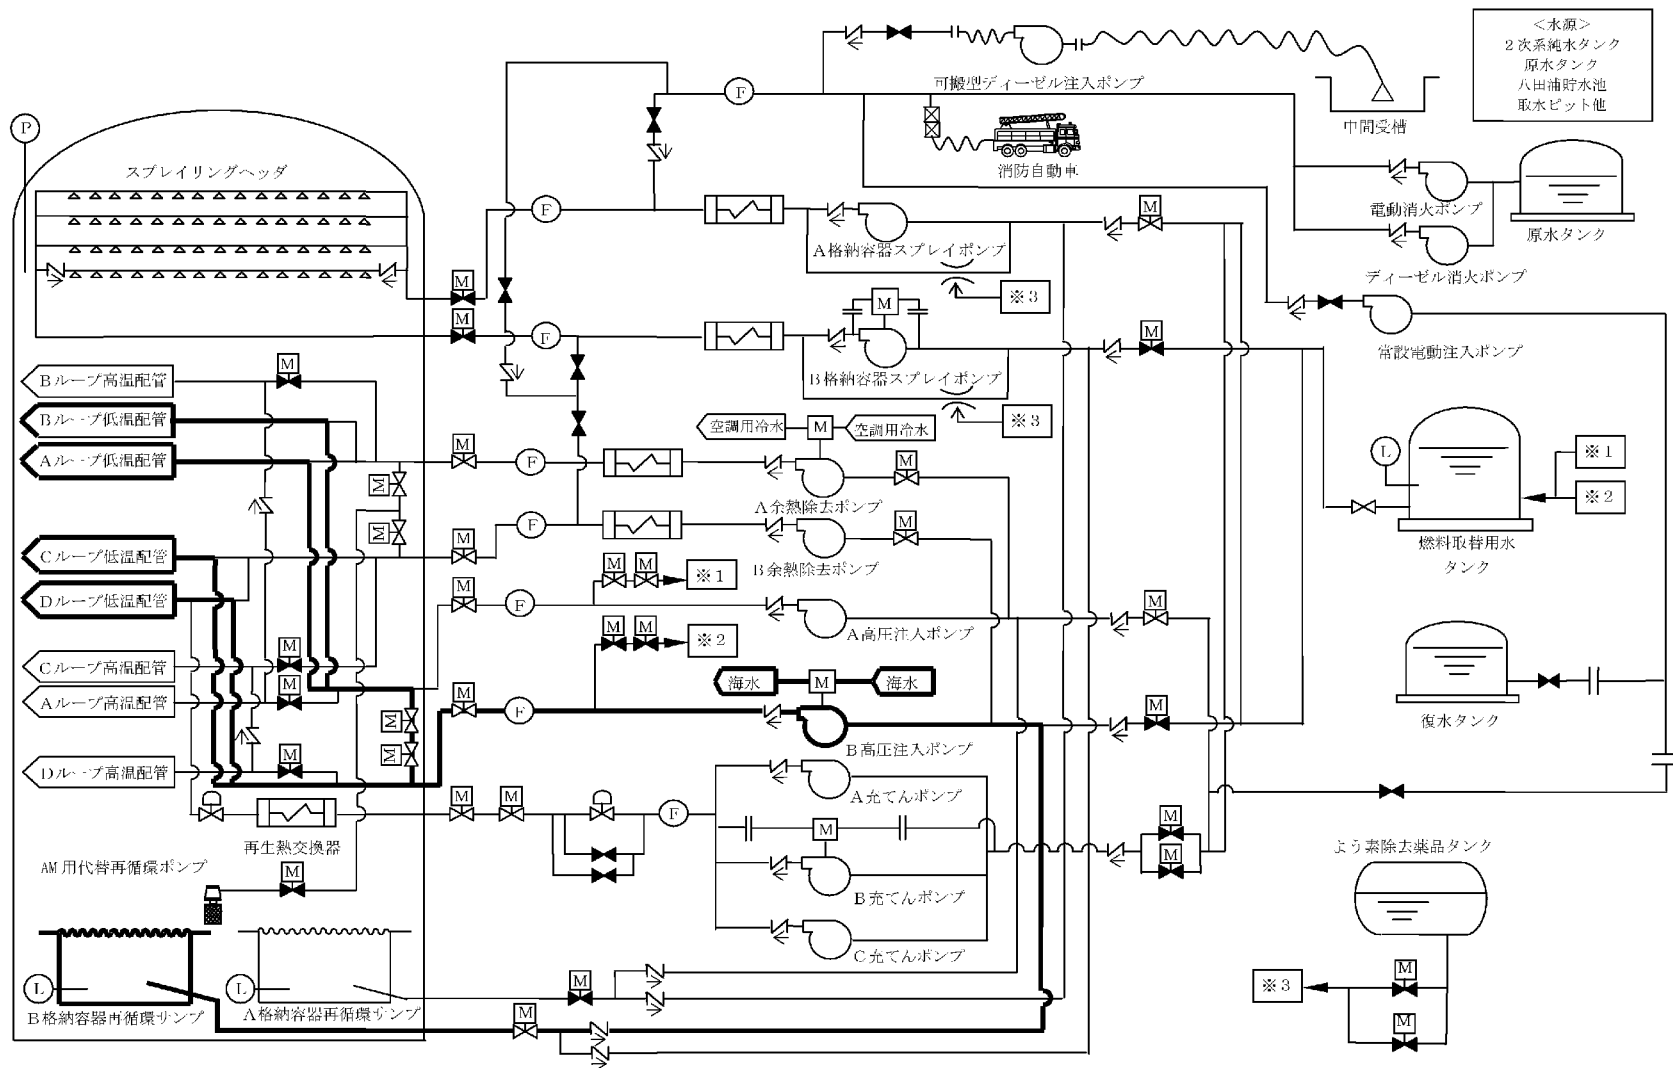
<水源>
2次系純水タンク
原水タンク
八田浦貯水池
取水ピット他

可搬型ディーゼル注入ポンプ
中間受槽
F
消防自動車
P
スプレイリングヘッダ
M
F
A格納容器スプレイポンプ
電動消火ポンプ
原水タンク
ディーゼル消火ポンプ
※3
M
F
M
B格納容器スプレイポンプ
常設電動注入ポンプ
Bループ高温配管
Bループ低温配管
Aループ低温配管
空調用冷水
M
空調用冷水
※3
L
※1
※2
M
F
A余熱除去ポンプ
M
M
Cループ低温配管
M
F
B余熱除去ポンプ
燃料取替用水
タンク
Dループ低温配管
M
M
※1
M
F
A高圧注入ポンプ
M
M
M
※2
Cループ高温配管
M
海水
M
海水
Aループ高温配管
M
M
F
M
B高圧注入ポンプ
復水タンク
Dループ高温配管
M
M
M
M
M
F
A充てんポンプ
M
再生熱交換器
M
M
AM用代替再循環ポンプ
M
B充てんポンプ
よう素除去薬品タンク
C充てんポンプ
L
L
M
※3
M
B格納容器再循環サンプ
A格納容器再循環サンプ
M
M